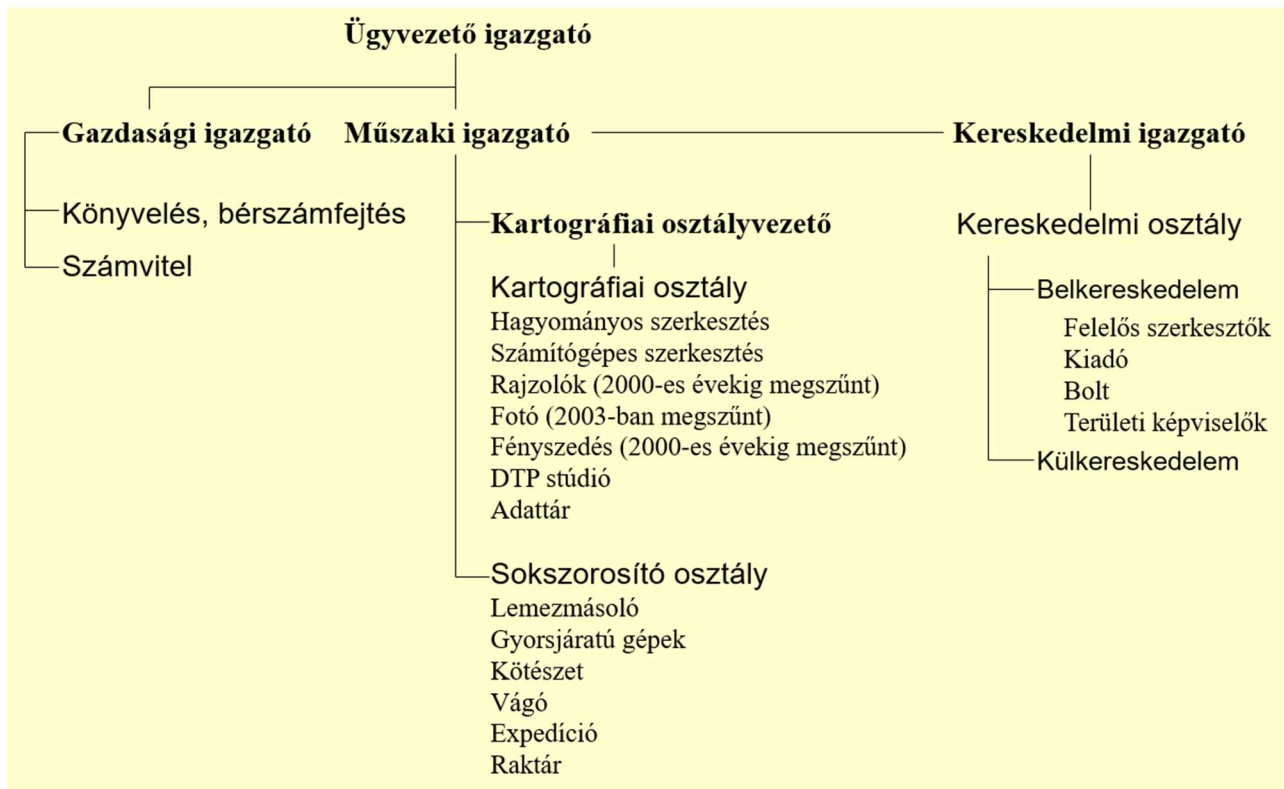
Ügyvezető igazgató

Gazdasági igazgató

Könyvelés, bérszámfejtés

Számvitel

Műszaki igazgató

Kartográfiai osztályvezető

Kartográfiai osztály
Hagyományos szerkesztés
Számítógépes szerkesztés
Rajzolók (2000-es évekig megszűnt)
Fotó (2003-ban megszűnt)
Fényszedés (2000-es évekig megszűnt)
DTP stúdió
Adattár

Sokszorosító osztály
Lemezmásoló
Gyorsjáratú gépek
Kötészet
Vágó
Expedíció
Raktár

Kereskedelmi igazgató

Kereskedelmi osztály

Belkereskedelem
Felelős szerkesztők
Kiadó
Bolt
Területi képviselők

Külkereskedelem